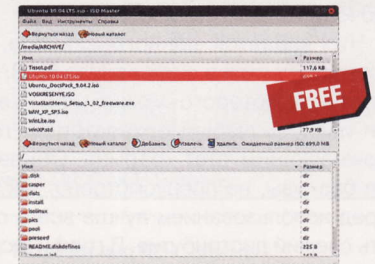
Ubuntu 10.04 LTS.cue - ISO Master
Файл Вид Инструменты Справка
Вернуться назад Новый каталог
/media/ARCHIVE/
Имя Размер
Tosol.pdf 117,6 KB
Ubuntu 10.04 LTS.iso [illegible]
Ubuntu_DocsPack_9.04.2.iso
VOOURSESNYE.ISO
VistaStartMenu_Setup_3_02_freeware.exe
WHT_XP_SP3.iso
WinLite.iso
winXPatd 77,9 KB
FREE
Вернуться назад Новый каталог Добавить Извлечь Удалить Ожидаемый размер ISO: 695.0 MB
/
Имя Размер
.disk dir
casper dir
dists dir
install dir
isolinux dir
pics dir
pool dir
preseed dir
README.diskdefines 225 B
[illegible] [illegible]